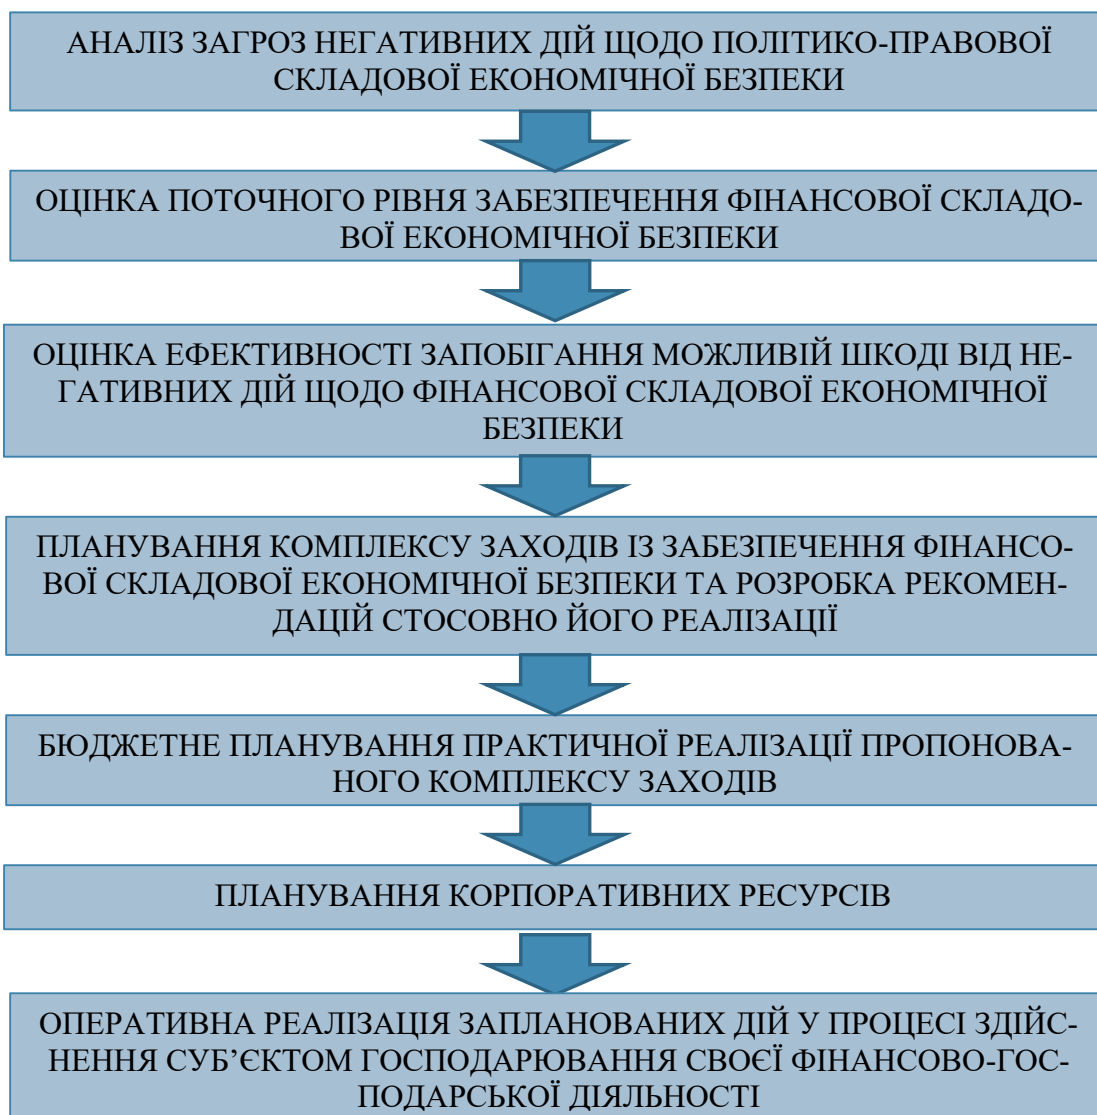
АНАЛІЗ ЗАГРОЗ НЕГАТИВНИХ ДІЙ ЩОДО ПОЛІТИКО-ПРАВОВОЇ СКЛАДОВОЇ ЕКОНОМІЧНОЇ БЕЗПЕКИ

ОЦІНКА ПОТОЧНОГО РІВНЯ ЗАБЕЗПЕЧЕННЯ ФІНАНСОВОЇ СКЛАДОВОЇ ЕКОНОМІЧНОЇ БЕЗПЕКИ

ОЦІНКА ЕФЕКТИВНОСТІ ЗАПОБІГАННЯ МОЖЛИВІЙ ШКОДІ ВІД НЕГАТИВНИХ ДІЙ ЩОДО ФІНАНСОВОЇ СКЛАДОВОЇ ЕКОНОМІЧНОЇ БЕЗПЕКИ

ПЛАНУВАННЯ КОМПЛЕКСУ ЗАХОДІВ ІЗ ЗАБЕЗПЕЧЕННЯ ФІНАНСОВОЇ СКЛАДОВОЇ ЕКОНОМІЧНОЇ БЕЗПЕКИ ТА РОЗРОБКА РЕКОМЕНДАЦІЙ СТОСОВНО ЙОГО РЕАЛІЗАЦІЇ

БЮДЖЕТНЕ ПЛАНУВАННЯ ПРАКТИЧНОЇ РЕАЛІЗАЦІЇ ПРОПОНОВАНОГО КОМПЛЕКСУ ЗАХОДІВ

ПЛАНУВАННЯ КОРПОРАТИВНИХ РЕСУРСІВ

ОПЕРАТИВНА РЕАЛІЗАЦІЯ ЗАПЛАНОВАНИХ ДІЙ У ПРОЦЕСІ ЗДІЙСНЕННЯ СУБ'ЄКТОМ ГОСПОДАРЮВАННЯ СВОЄЇ ФІНАНСОВО-ГОСПОДАРСЬКОЇ ДІЯЛЬНОСТІ